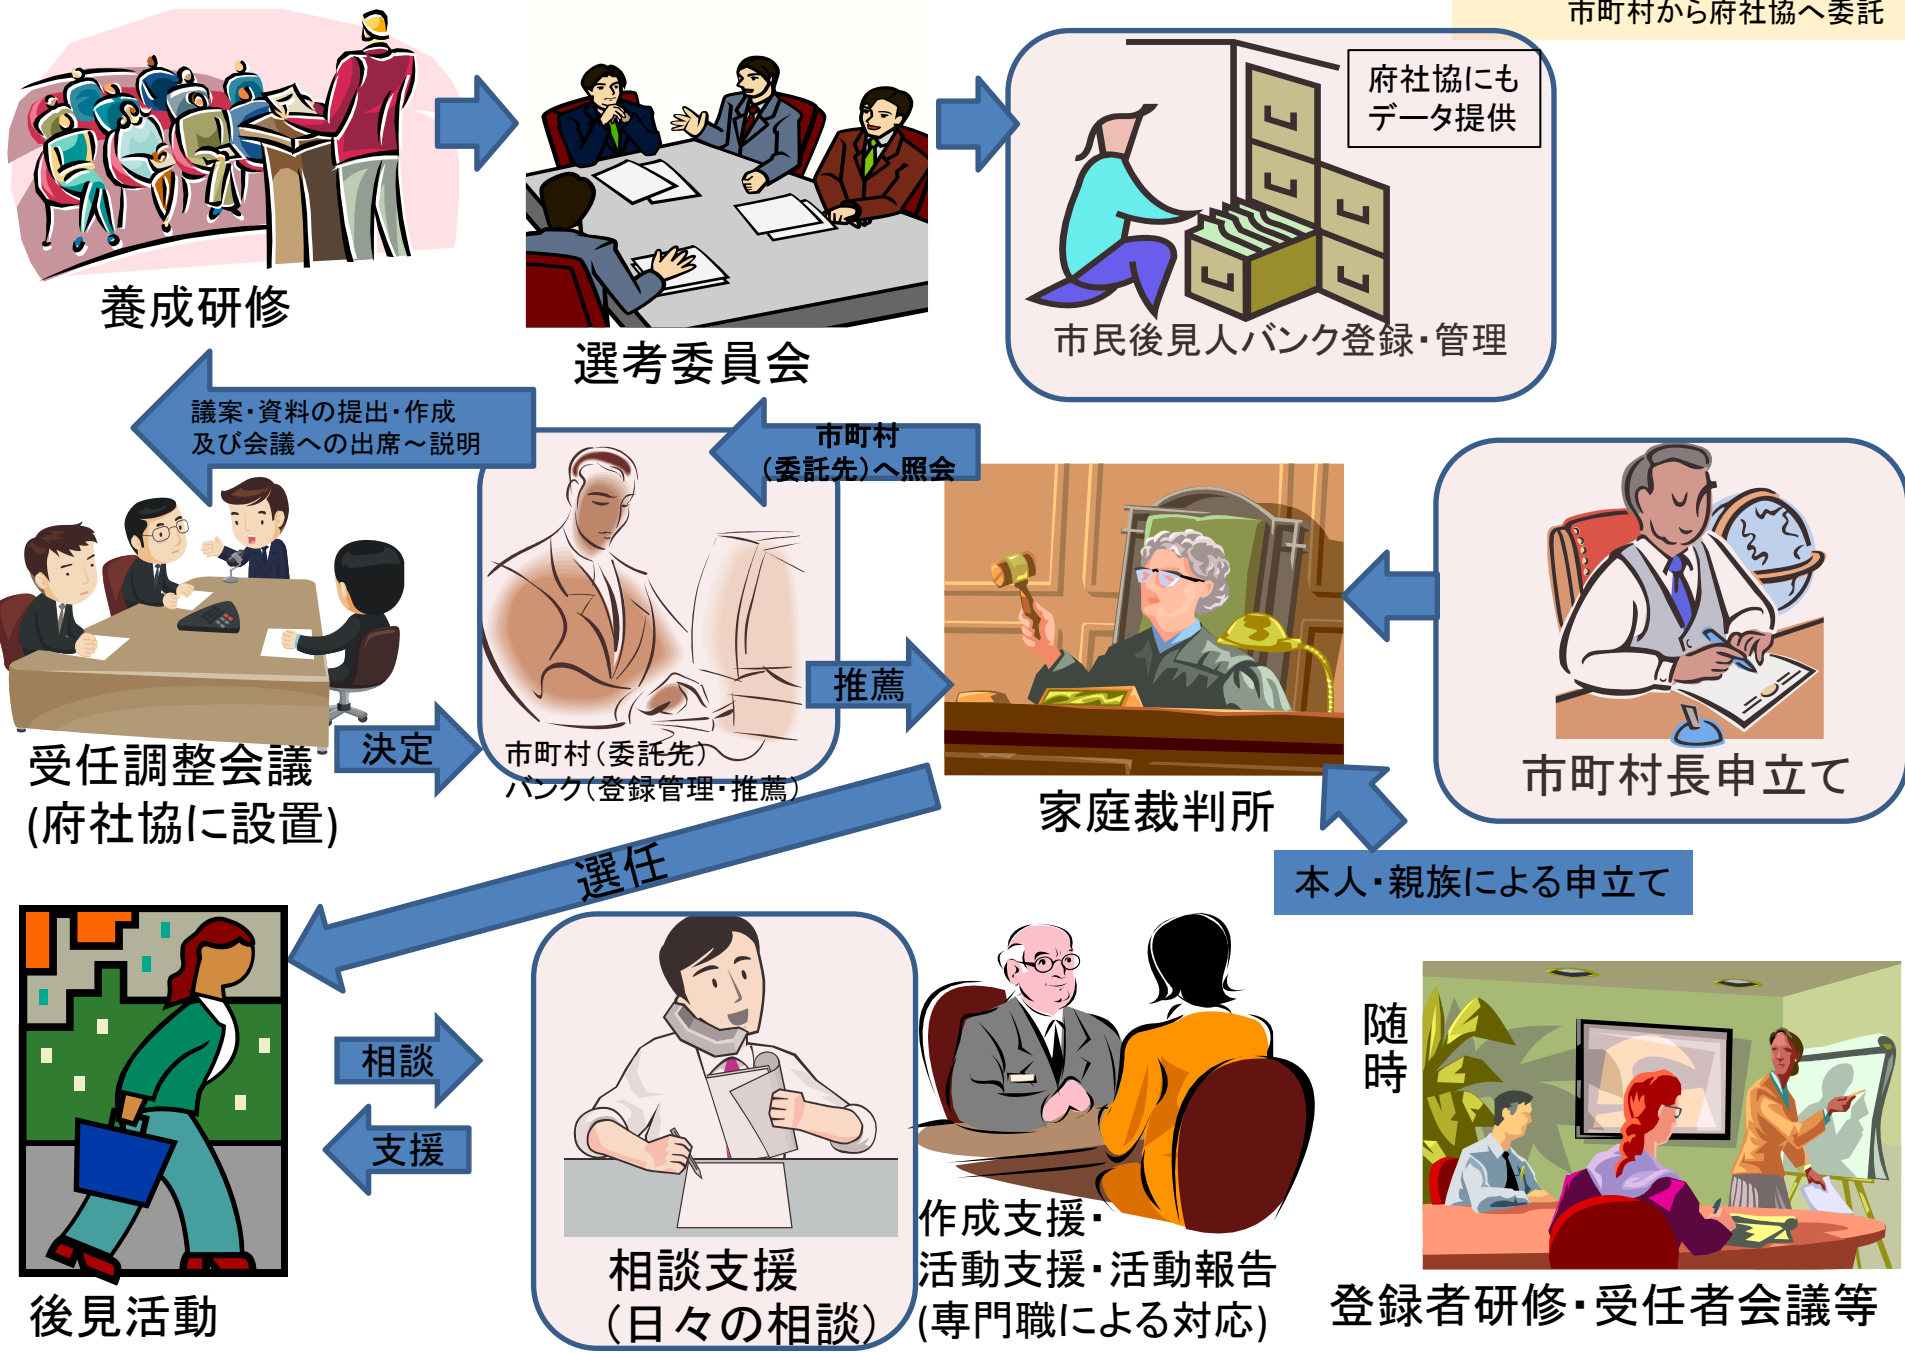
市町村から府社協へ委託

養成研修

選考委員会

府社協にも
データ提供

市民後見人バンク登録・管理

議案・資料の提出・作成
及び会議への出席～説明

市町村
(委託先)へ照会

受任調整会議
(府社協に設置)

決定

市町村(委託先)
バンク(登録管理・推薦)

推薦

家庭裁判所

市町村長申立て

本人・親族による申立て

選任

後見活動

相談

支援

相談支援
(日々の相談)

作成支援・
活動支援・活動報告
(専門職による対応)

随
時

登録者研修・受任者会議等